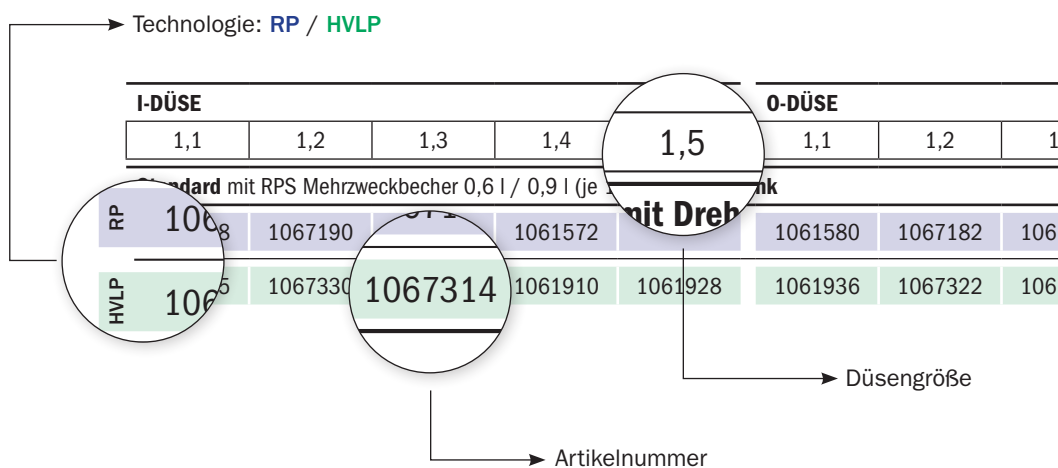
Technologie: RP / HVLP

I-DÜSE

O-DÜSE

| 1,1 | 1,2 | 1,3 | 1,4 | 1,5 | 1,1 | 1,2 | 1 |
|---|---|---|---|---|---|---|---|

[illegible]ndard mit RPS Mehrzweckbecher 0,6 l / 0,9 l (je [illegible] mit Dreh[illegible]nk

| RP | 106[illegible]8 | 1067190 | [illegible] | 1061572 | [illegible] | 1061580 | 1067182 | 106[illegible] |
|---|---|---|---|---|---|---|---|---|
| HVLP | 106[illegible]5 | 1067330 | 1067314 | 1061910 | 1061928 | 1061936 | 1067322 | 106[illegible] |

Düsengröße

Artikelnummer